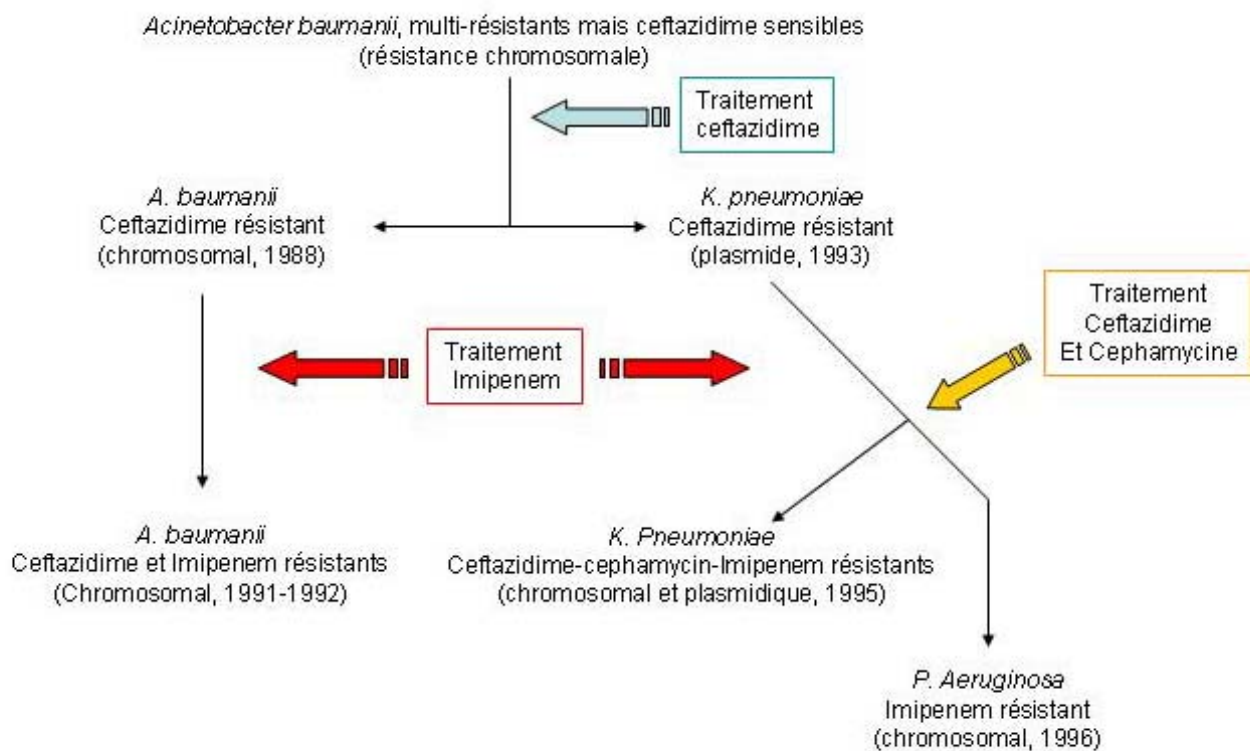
Acinetobacter baumanii, multi-résistants mais ceftazidime sensibles (résistance chromosomale)

Traitement ceftazidime

A. baumanii
Ceftazidime résistant
(chromosomal, 1988)

K. pneumoniae
Ceftazidime résistant
(plasmide, 1993)

Traitement
Ceftazidime
Et Cephamycine

Traitement
Imipenem

A. baumanii
Ceftazidime et Imipenem résistants
(Chromosomal, 1991-1992)

K. Pneumoniae
Ceftazidime-cephamycin-Imipenem résistants
(chromosomal et plasmidique, 1995)

P. Aeruginosa
Imipenem résistant
(chromosomal, 1996)